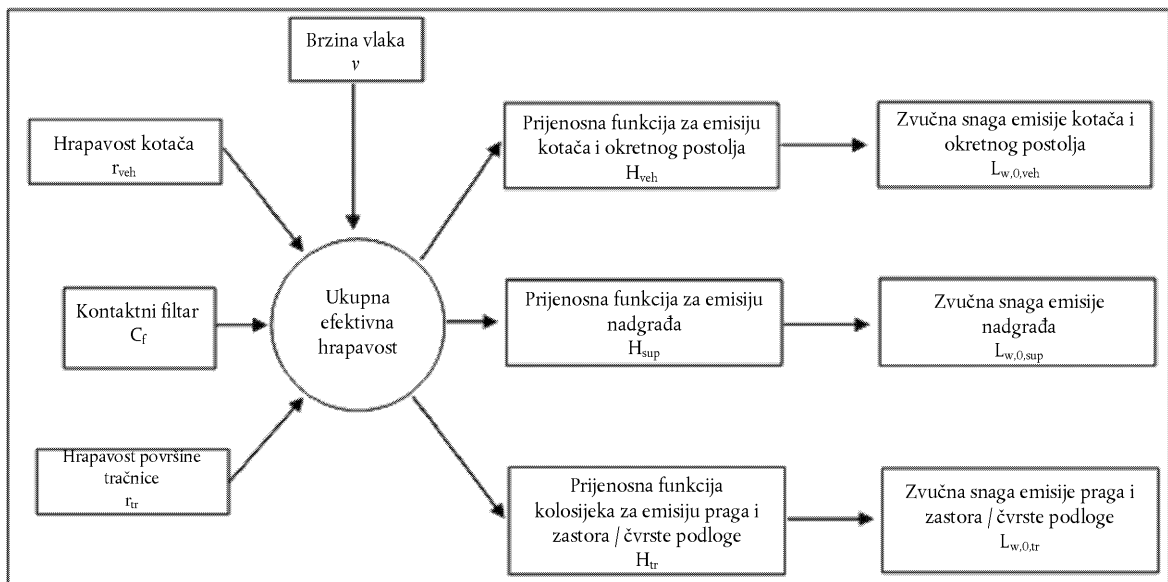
Brzina vlaka
$v$

Hrapavost kotača
$r_{veh}$

Kontaktni filtar
$C_f$

Hrapavost površine tračnice
$r_{tr}$

Ukupna efektivna hrapavost

Prijenosna funkcija za emisiju kotača i okretnog postolja
$H_{veh}$

Prijenosna funkcija za emisiju nadgrađa
$H_{sup}$

Prijenosna funkcija kolosijeka za emisiju praga i zastora / čvrste podloge
$H_{tr}$

Zvučna snaga emisije kotača i okretnog postolja
$L_{w,0,veh}$

Zvučna snaga emisije nadgrađa
$L_{w,0,sup}$

Zvučna snaga emisije praga i zastora / čvrste podloge
$L_{w,0,tr}$